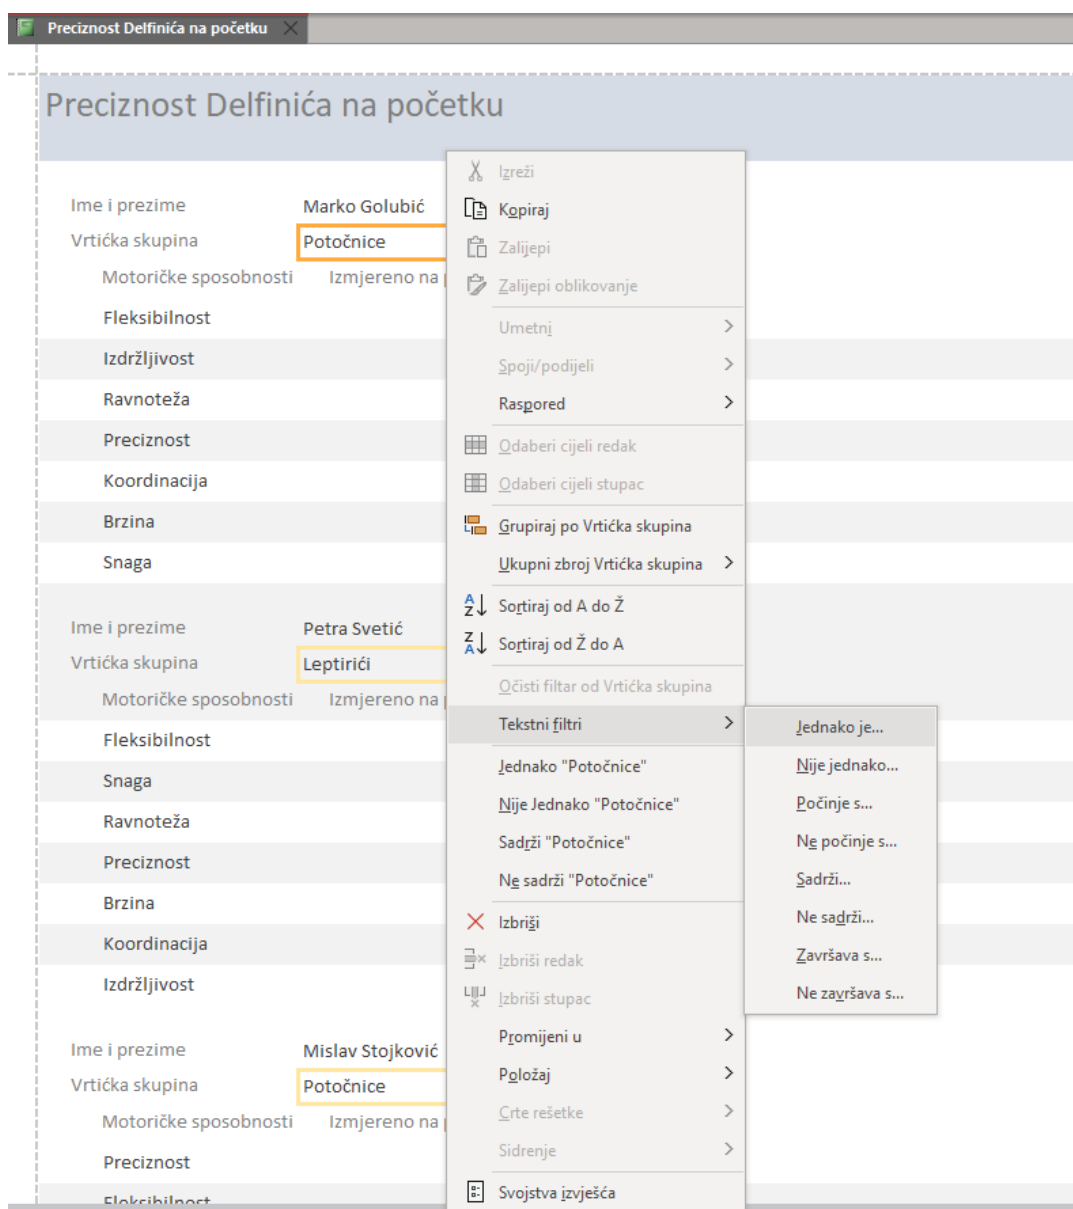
Preciznost Delfinića na početku

Preciznost Delfinića na početku

Ime i prezime Marko Golubić
Vrtićka skupina Potočnice
Motoričke sposobnosti Izmjereno na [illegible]
Fleksibilnost
Izdržljivost
Ravnoteža
Preciznost
Koordinacija
Brzina
Snaga

Ime i prezime Petra Svetić
Vrtićka skupina Leptirići
Motoričke sposobnosti Izmjereno na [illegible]
Fleksibilnost
Snaga
Ravnoteža
Preciznost
Brzina
Koordinacija
Izdržljivost

Ime i prezime Mislav Stojković
Vrtićka skupina Potočnice
Motoričke sposobnosti Izmjereno na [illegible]
Preciznost
Fleksibilnost

Izreži
Kopiraj
Zalijepi
Zalijepi oblikovanje
Umetni
Spoji/podijeli
Raspored
Odaberi cijeli redak
Odaberi cijeli stupac
Grupiraj po Vrtićka skupina
Ukupni zbroj Vrtićka skupina
Sortiraj od A do Ž
Sortiraj od Ž do A
Očisti filtar od Vrtićka skupina
Tekstni filtri
Jednako "Potočnice"
Nije Jednako "Potočnice"
Sadrži "Potočnice"
Ne sadrži "Potočnice"
Izbriši
Izbriši redak
Izbriši stupac
Promijeni u
Položaj
Crte rešetke
Sidrenje
Svojstva izvješća

Jednako je...
Nije jednako...
Počinje s...
Ne počinje s...
Sadrži...
Ne sadrži...
Završava s...
Ne završava s...